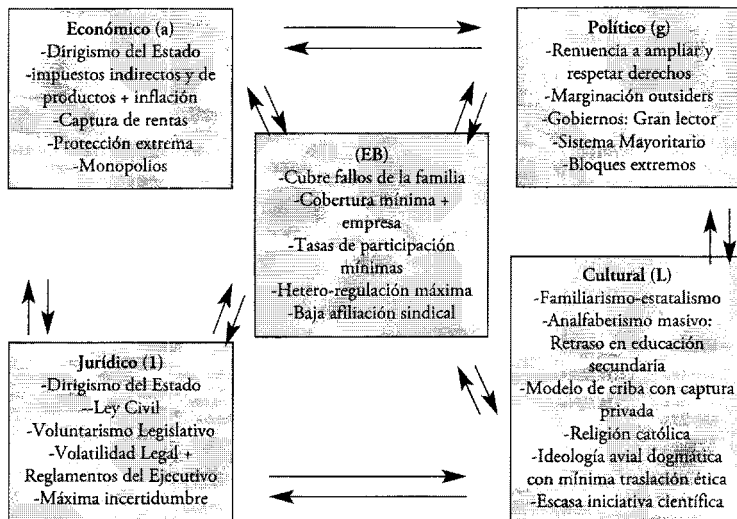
Económico (a)
-Dirigismo del Estado
-impuestos indirectos y de productos + inflación
-Captura de rentas
-Protección extrema
-Monopolios

Político (g)
-Renuencia a ampliar y respetar derechos
-Marginación outsiders
-Gobiernos: Gran lector
-Sistema Mayoritario
-Bloques extremos

(EB)
-Cubre fallos de la familia
-Cobertura mínima + empresa
-Tasas de participación mínimas
-Hetero-regulación máxima
-Baja afiliación sindical

Cultural (L)
-Familiarismo-estatalismo
-Analfabetismo masivo: Retraso en educación secundaria
-Modelo de criba con captura privada
-Religión católica
-Ideología avial dogmática con mínima traslación ética
-Escasa iniciativa científica

Jurídico (1)
-Dirigismo del Estado
--Ley Civil
-Voluntarismo Legislativo
-Volatilidad Legal + Reglamentos del Ejecutivo
-Máxima incertidumbre